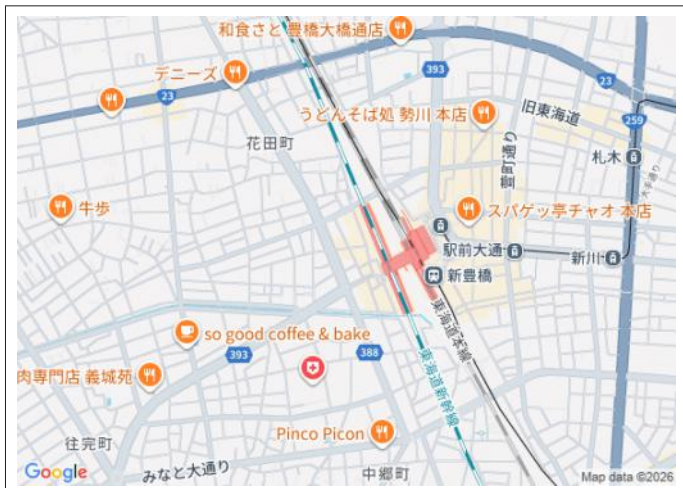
和食さと 豊橋大橋通店
デニーズ
393
23
23
259
うどんそば処 勢川 本店
旧東海道
花田町
札木
牛歩
スパゲッ亭チャオ 本店
駅前大通
新川
新豊橋
東海道本線
so good coffee & bake
393
388
肉専門店 義城苑
東海道新幹線
Pinco Picon
往完町
みなと大通り
中郷町
Google
Map data ©2026